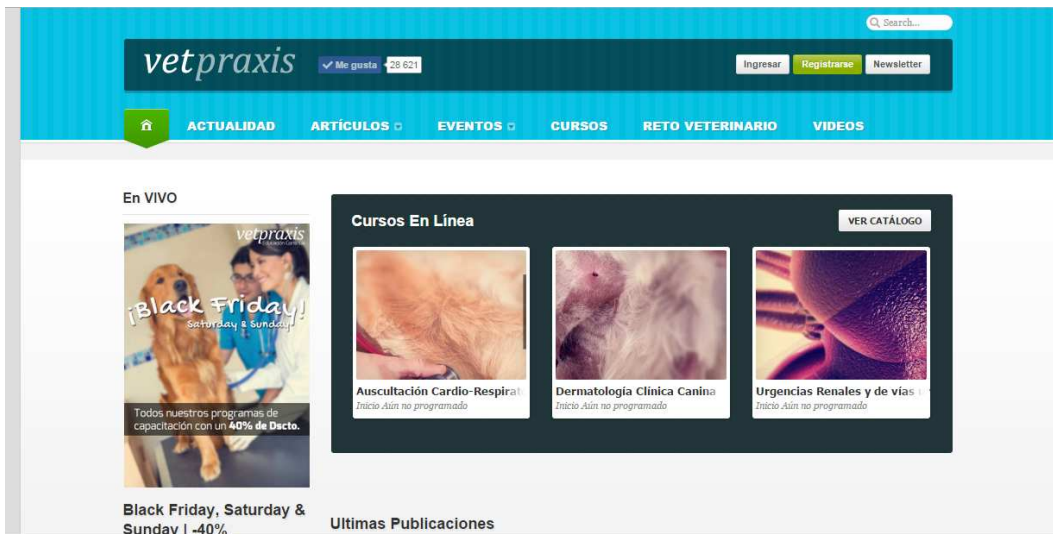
Search...

vetpraxis

Me gusta 28 621

Ingresar Registrarse Newsletter

ACTUALIDAD ARTÍCULOS EVENTOS CURSOS RETO VETERINARIO VIDEOS

En VIVO

vetpraxis

¡Black Friday! Saturday & Sunday

Todos nuestros programas de capacitación con un 40% de Dscto.

Black Friday, Saturday & Sunday | -40%

Cursos En Línea

VER CATÁLOGO

Auscultación Cardio-Respirat
Inicio Aún no programado

Dermatología Clínica Canina
Inicio Aún no programado

Urgencias Renales y de vías
Inicio Aún no programado

Ultimas Publicaciones